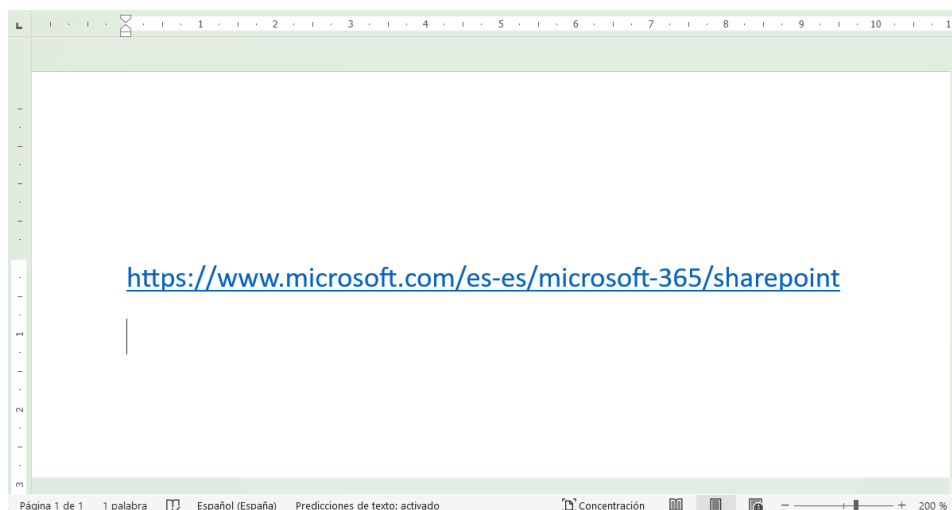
1 · 2 · 3 · 4 · 5 · 6 · 7 · 8 · 9 · 10 · 1

https://www.microsoft.com/es-es/microsoft-365/sharepoint

Página 1 de 1   1 palabra   Español (España)   Predicciones de texto: activado   Concentración   −   +   200 %